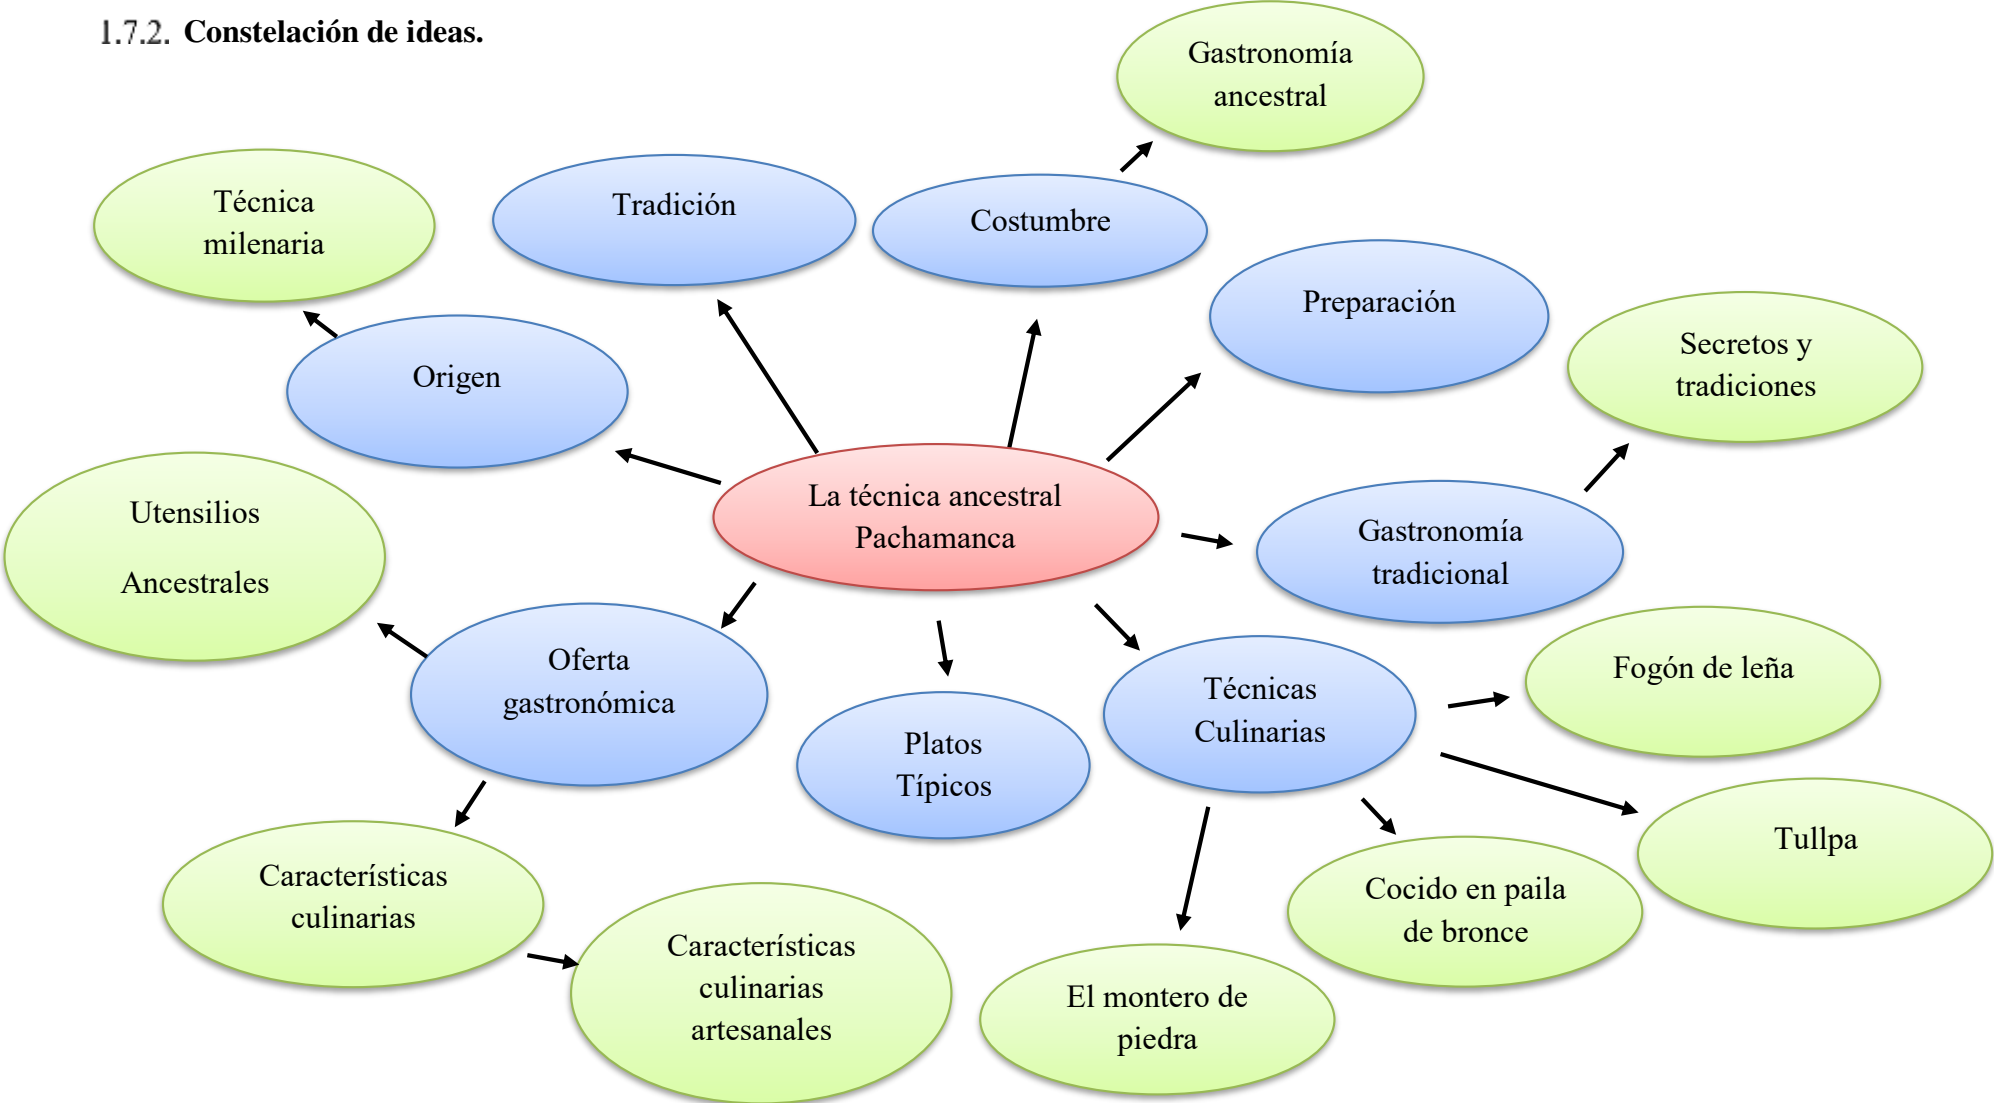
1.7.2. Constelación de ideas.

Gastronomía ancestral

Técnica milenaria

Tradición

Costumbre

Preparación

Secretos y tradiciones

Origen

La técnica ancestral Pachamanca

Utensilios

Ancestrales

Gastronomía tradicional

Oferta gastronómica

Platos Típicos

Técnicas Culinarias

Fogón de leña

Tullpa

Características culinarias

Características culinarias artesanales

El montero de piedra

Cocido en paila de bronce